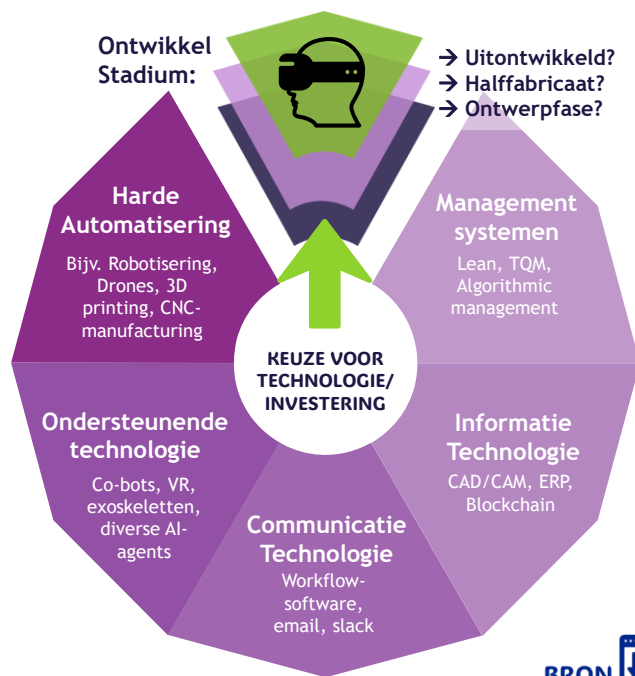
Ontwikkel Stadium:

→ Uitontwikkeld?
→ Halffabricaat?
→ Ontwerpfase?

Harde Automatisering

Bijv. Robotisering, Drones, 3D printing, CNC-manufacturing

Management systemen

Lean, TQM, Algorithmic management

KEUZE VOOR TECHNOLOGIE/ INVESTERING

Ondersteunende technologie

Co-bots, VR, exoskeletten, diverse AI-agents

Informatie Technologie

CAD/CAM, ERP, Blockchain

Communicatie Technologie

Workflow-software, email, slack

BRON